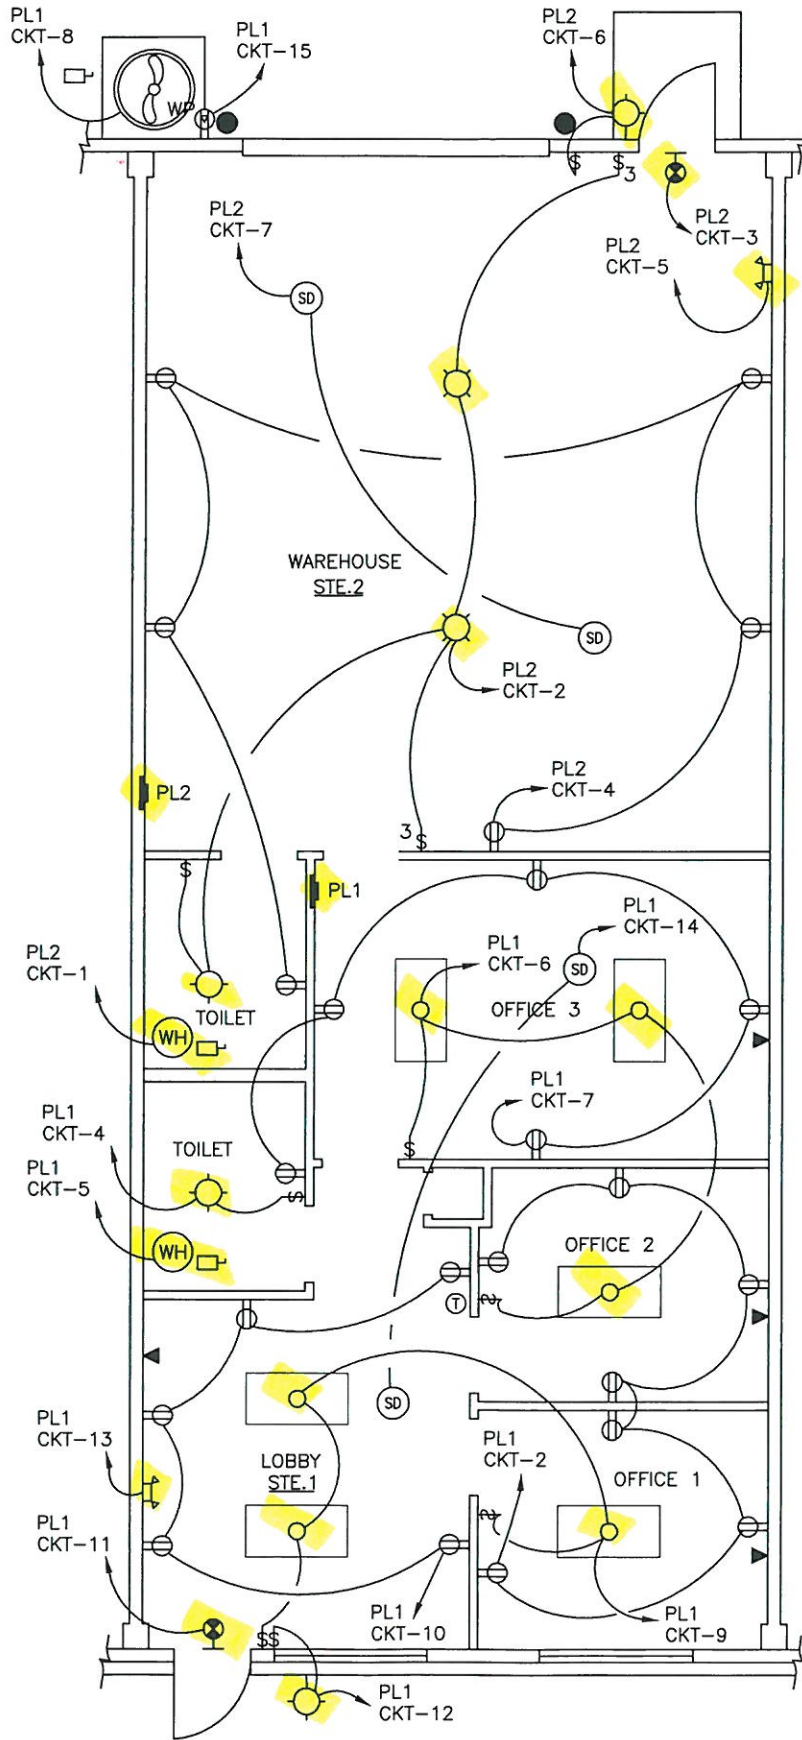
PL1
CKT-8

WP

PL1
CKT-15

PL2
CKT-6

$ $3

PL2
CKT-3

PL2
CKT-7

SD

PL2
CKT-5

WAREHOUSE
STE.2

SD

PL2
CKT-2

PL2
CKT-4

PL2

3$

$

PL1

PL1
CKT-14

PL1
CKT-6

SD

PL2
CKT-1

TOILET

WH

OFFICE 3

PL1
CKT-7

PL1
CKT-4

TOILET

$

PL1
CKT-5

WH

OFFICE 2

T

SD

PL1
CKT-13

LOBBY
STE.1

PL1
CKT-2

OFFICE 1

PL1
CKT-11

PL1
CKT-10

PL1
CKT-9

$$

PL1
CKT-12